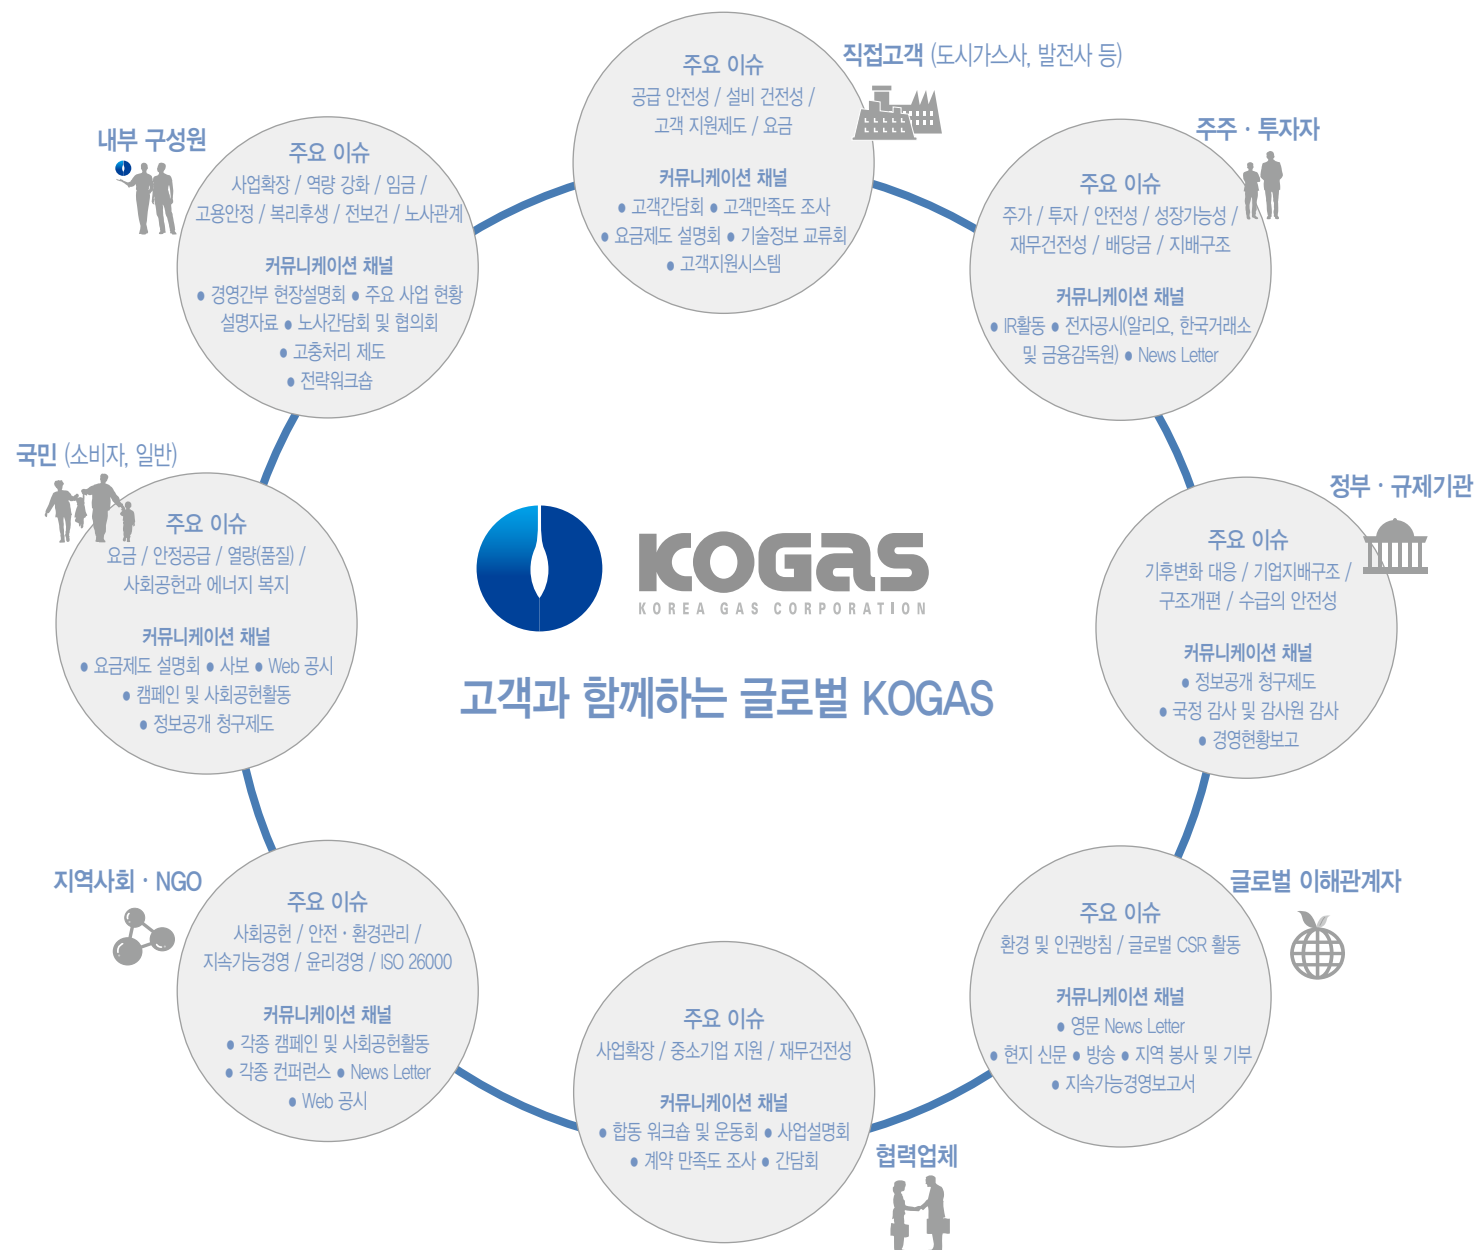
직접고객 (도시가스사, 발전사 등)

주요 이슈
공급 안전성 / 설비 건전성 / 고객 지원제도 / 요금

커뮤니케이션 채널
• 고객간담회 • 고객만족도 조사
• 요금제도 설명회 • 기술정보 교류회
• 고객지원시스템

주주 · 투자자

주요 이슈
주가 / 투자 / 안전성 / 성장가능성 / 재무건전성 / 배당금 / 지배구조

커뮤니케이션 채널
• IR활동 • 전자공시(알리오, 한국거래소 및 금융감독원) • News Letter

정부 · 규제기관

주요 이슈
기후변화 대응 / 기업지배구조 / 구조개편 / 수급의 안전성

커뮤니케이션 채널
• 정보공개 청구제도
• 국정 감사 및 감사원 감사
• 경영현황보고

글로벌 이해관계자

주요 이슈
환경 및 인권방침 / 글로벌 CSR 활동

커뮤니케이션 채널
• 영문 News Letter
• 현지 신문 • 방송 • 지역 봉사 및 기부
• 지속가능경영보고서

협력업체

주요 이슈
사업확장 / 중소기업 지원 / 재무건전성

커뮤니케이션 채널
• 합동 워크숍 및 운동회 • 사업설명회
• 계약 만족도 조사 • 간담회

지역사회 · NGO

주요 이슈
사회공헌 / 안전 · 환경관리 / 지속가능경영 / 윤리경영 / ISO 26000

커뮤니케이션 채널
• 각종 캠페인 및 사회공헌활동
• 각종 컨퍼런스 • News Letter
• Web 공시

국민 (소비자, 일반)

주요 이슈
요금 / 안정공급 / 열량(품질) / 사회공헌과 에너지 복지

커뮤니케이션 채널
• 요금제도 설명회 • 사보 • Web 공시
• 캠페인 및 사회공헌활동
• 정보공개 청구제도

내부 구성원

주요 이슈
사업확장 / 역량 강화 / 임금 / 고용안정 / 복리후생 / 전보건 / 노사관계

커뮤니케이션 채널
• 경영간부 현장설명회 • 주요 사업 현황 설명자료 • 노사간담회 및 협의회
• 고충처리 제도
• 전략워크숍

KOGAS
KOREA GAS CORPORATION

고객과 함께하는 글로벌 KOGAS